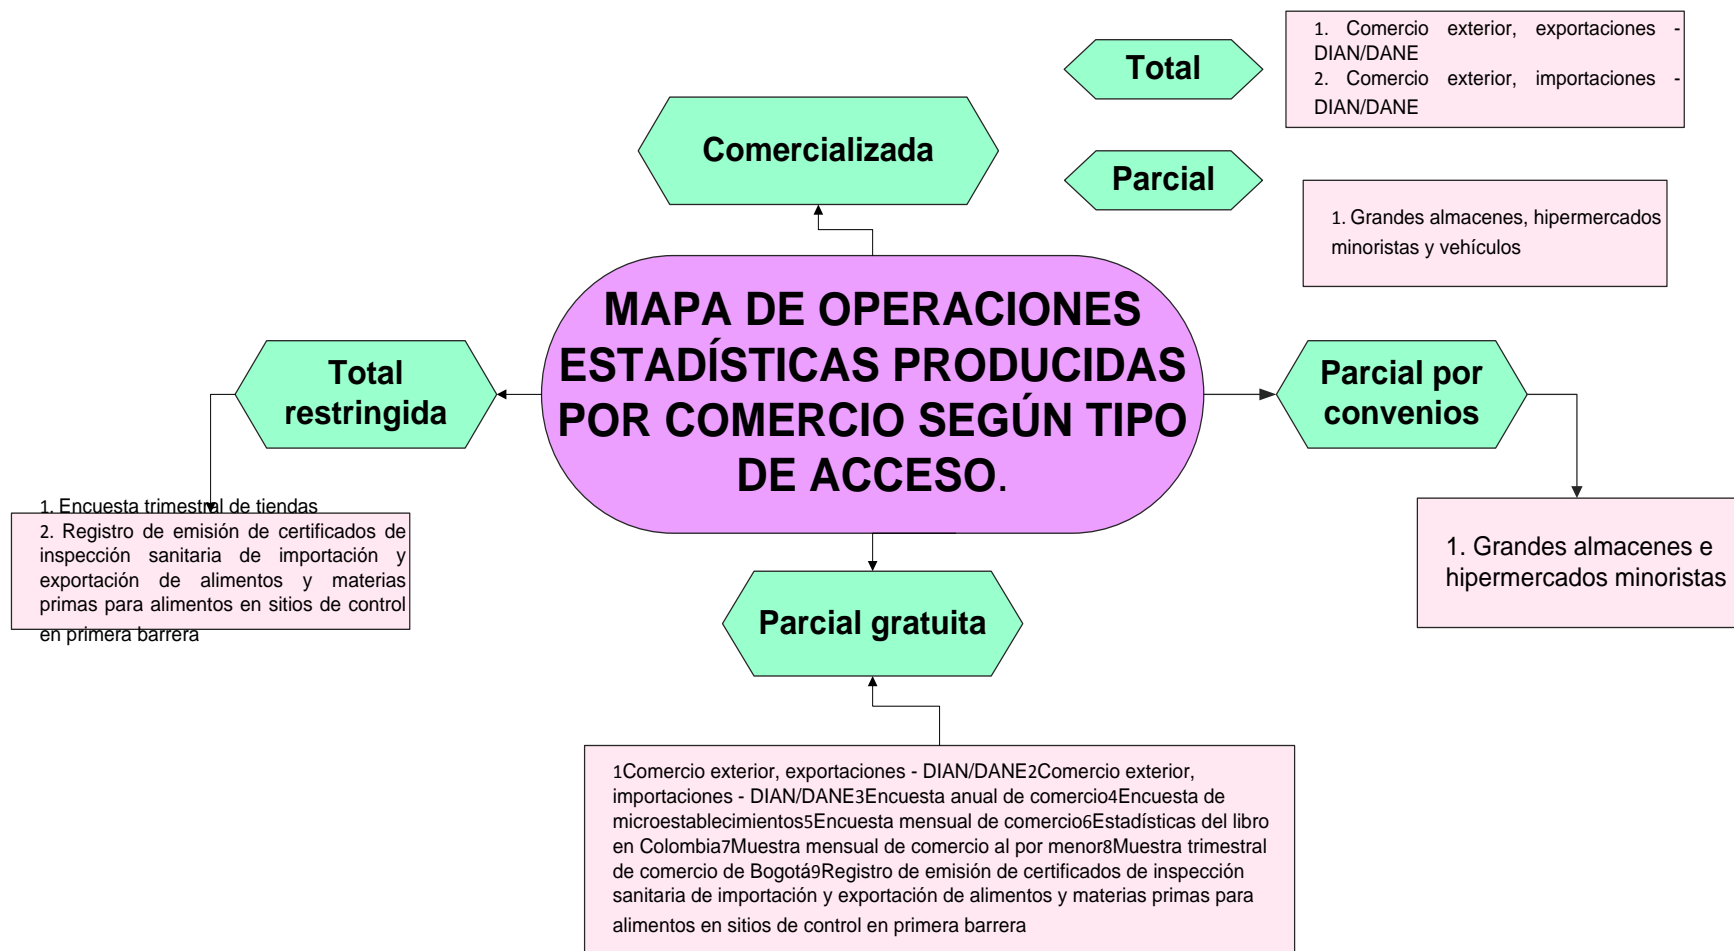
Total

1. Comercio exterior, exportaciones - DIAN/DANE
2. Comercio exterior, importaciones - DIAN/DANE

Comercializada

Parcial

1. Grandes almacenes, hipermercados minoristas y vehículos

MAPA DE OPERACIONES ESTADÍSTICAS PRODUCIDAS POR COMERCIO SEGÚN TIPO DE ACCESO.

Total restringida

1. Encuesta trimestral de tiendas
2. Registro de emisión de certificados de inspección sanitaria de importación y exportación de alimentos y materias primas para alimentos en sitios de control en primera barrera

Parcial por convenios

1. Grandes almacenes e hipermercados minoristas

Parcial gratuita

1Comercio exterior, exportaciones - DIAN/DANE2Comercio exterior, importaciones - DIAN/DANE3Encuesta anual de comercio4Encuesta de microestablecimientos5Encuesta mensual de comercio6Estadísticas del libro en Colombia7Muestra mensual de comercio al por menor8Muestra trimestral de comercio de Bogotá9Registro de emisión de certificados de inspección sanitaria de importación y exportación de alimentos y materias primas para alimentos en sitios de control en primera barrera